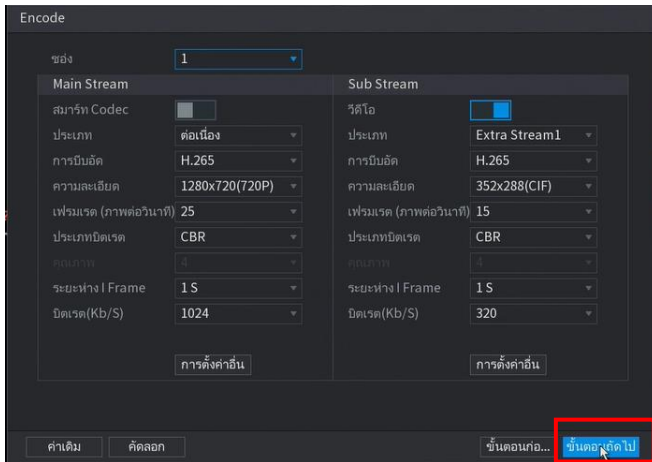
Encode

ช่อง 1

Main Stream

สมาร์ท Codec

ประเภท ต่อเนื่อง

การบีบอัด H.265

ความละเอียด 1280x720(720P)

เฟรมเรต (ภาพต่อวินาที) 25

ประเภทบิตเรต CBR

คุณภาพ 4

ระยะห่าง I Frame 1 S

บิตเรต(Kb/S) 1024

การตั้งค่าอื่น

Sub Stream

วีดีโอ

ประเภท Extra Stream1

การบีบอัด H.265

ความละเอียด 352x288(CIF)

เฟรมเรต (ภาพต่อวินาที) 15

ประเภทบิตเรต CBR

คุณภาพ 4

ระยะห่าง I Frame 1 S

บิตเรต(Kb/S) 320

การตั้งค่าอื่น

ค่าเดิม คัดลอก ขั้นตอนก่อ... ขั้นตอนถัดไป